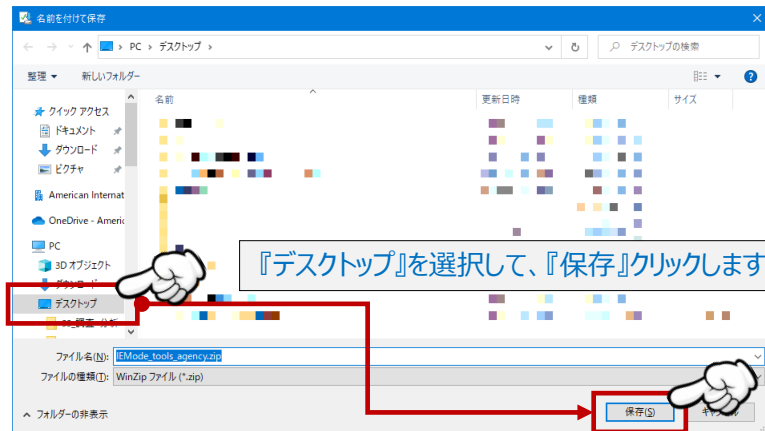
名前を付けて保存

PC › デスクトップ ›

デスクトップの検索

整理 ▾　新しいフォルダー

名前　更新日時　種類　サイズ

クイック アクセス
ドキュメント
ダウンロード
ピクチャ
American Internat
OneDrive - Americ
PC
3D オブジェクト
ダウンロード
デスクトップ

『デスクトップ』を選択して、『保存』クリックします

ファイル名(N): IEMode_tools_agency.zip
ファイルの種類(T): WinZip ファイル (*.zip)

フォルダーの非表示

保存(S)　キャンセル